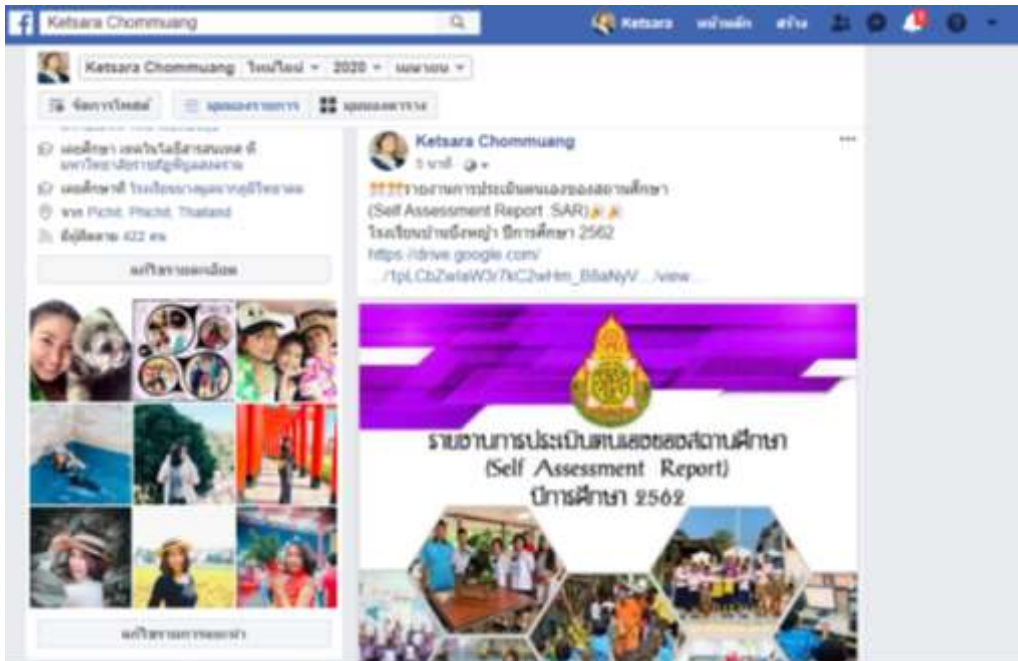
Ketsara Chommuang

Ketsara หน้าหลัก สร้าง

Ketsara Chommuang ใหม่ที่สุด 2020 เมษายน

ข้อมูลโปรไฟล์ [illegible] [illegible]

เคยศึกษา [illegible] มหาวิทยาลัย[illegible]

เคยศึกษาที่ โรงเรียน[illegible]

จาก Pichit, Phichit, Thailand

มีผู้ติดตาม 422 คน

แก้ไขรายละเอียด

แก้ไขรายการแนะนำ

Ketsara Chommuang
5 นาที

รายงานการประเมินตนเองของสถานศึกษา (Self Assessment Report SAR)
โรงเรียนบ้าน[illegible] ปีการศึกษา 2562
https://drive.google.com/.../tpLCbZwlaW3r7kC2wHm_BllaNyV.../view...

รายงานการประเมินตนเองของสถานศึกษา
(Self Assessment Report)
ปีการศึกษา 2562